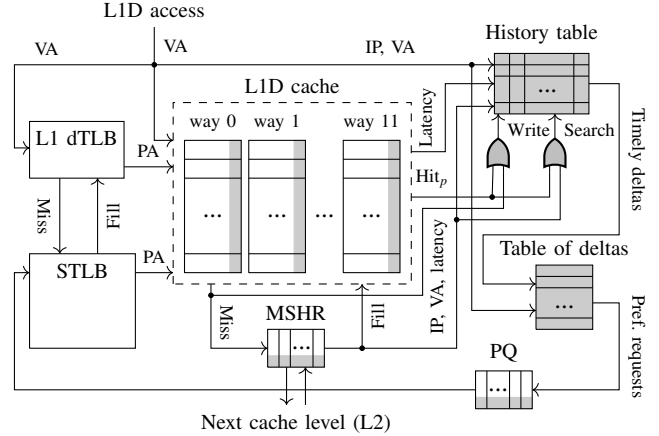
L1D access

VA

VA

IP, VA

History table

L1D cache

Latency

L1 dTLB

PA

way 0

way 1

way 11

...

Write

Search

Timely deltas

Hit$_p$

Miss

Fill

...

...

...

STLB

PA

IP, VA, latency

Table of deltas

...

Miss

MSHR

...

Fill

Pref. requests

PQ

...

Next cache level (L2)